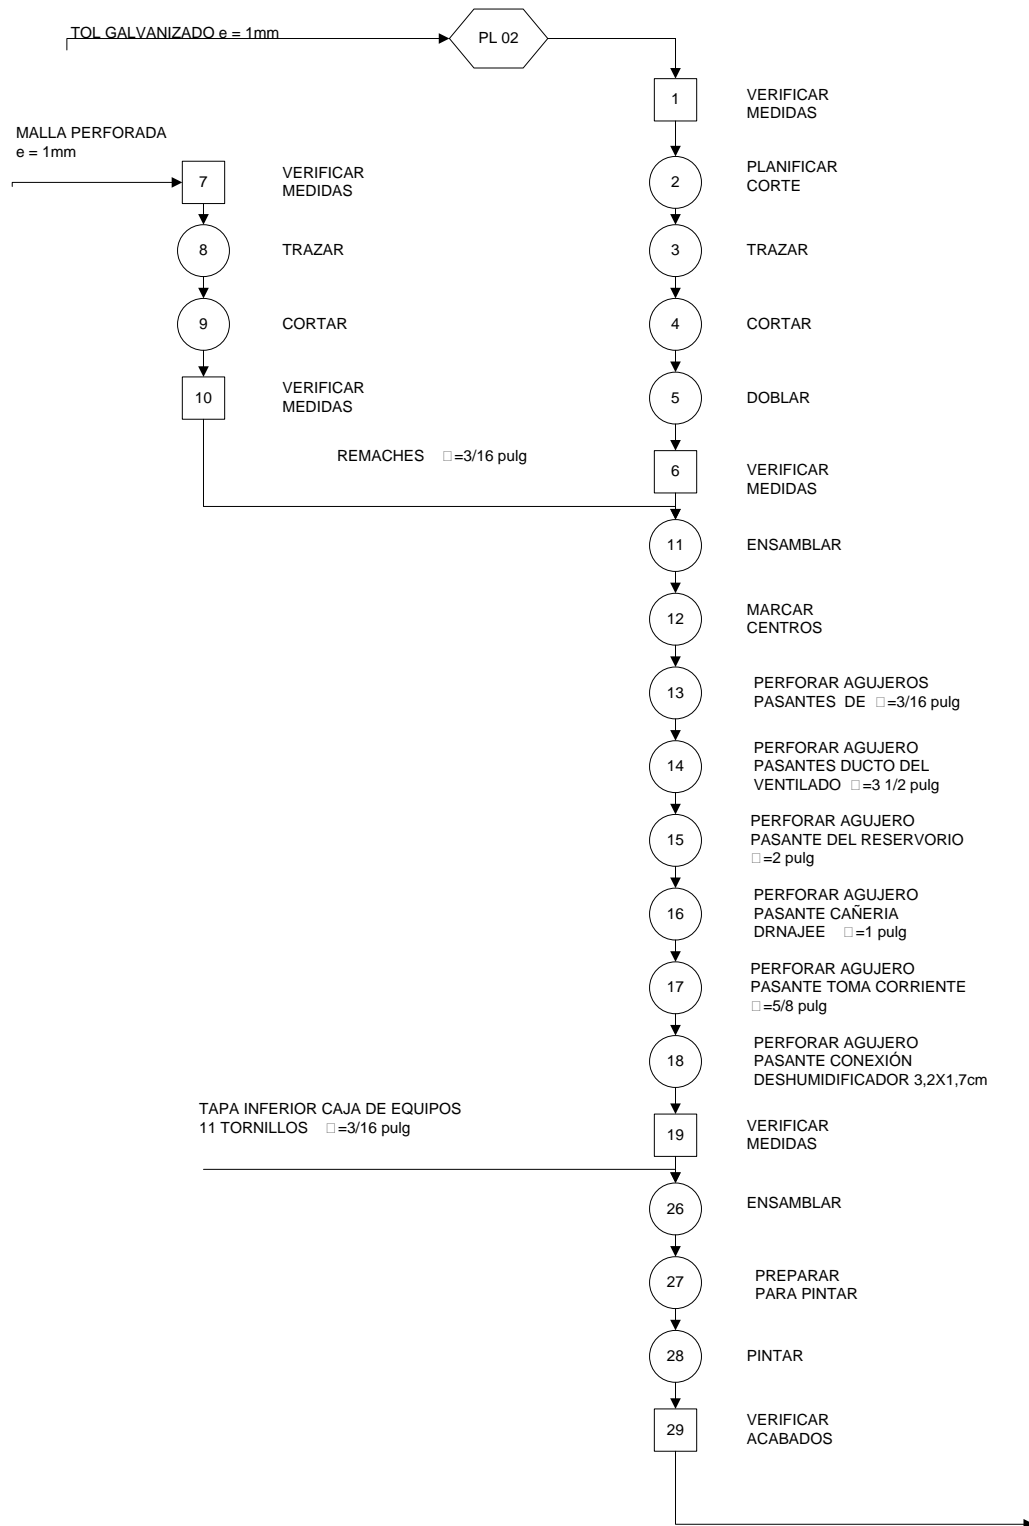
TOL GALVANIZADO e = 1mm

PL 02

1 VERIFICAR MEDIDAS

MALLA PERFORADA
e = 1mm

7 VERIFICAR MEDIDAS

2 PLANIFICAR CORTE

8 TRAZAR

3 TRAZAR

9 CORTAR

4 CORTAR

10 VERIFICAR MEDIDAS

5 DOBLAR

REMACHES □=3/16 pulg

6 VERIFICAR MEDIDAS

11 ENSAMBLAR

12 MARCAR CENTROS

13 PERFORAR AGUJEROS PASANTES DE □=3/16 pulg

14 PERFORAR AGUJERO PASANTES DUCTO DEL VENTILADO □=3 1/2 pulg

15 PERFORAR AGUJERO PASANTE DEL RESERVORIO □=2 pulg

16 PERFORAR AGUJERO PASANTE CAÑERIA DRNAJEE □=1 pulg

17 PERFORAR AGUJERO PASANTE TOMA CORRIENTE □=5/8 pulg

18 PERFORAR AGUJERO PASANTE CONEXIÓN DESHUMIDIFICADOR 3,2X1,7cm

TAPA INFERIOR CAJA DE EQUIPOS
11 TORNILLOS □=3/16 pulg

19 VERIFICAR MEDIDAS

26 ENSAMBLAR

27 PREPARAR PARA PINTAR

28 PINTAR

29 VERIFICAR ACABADOS